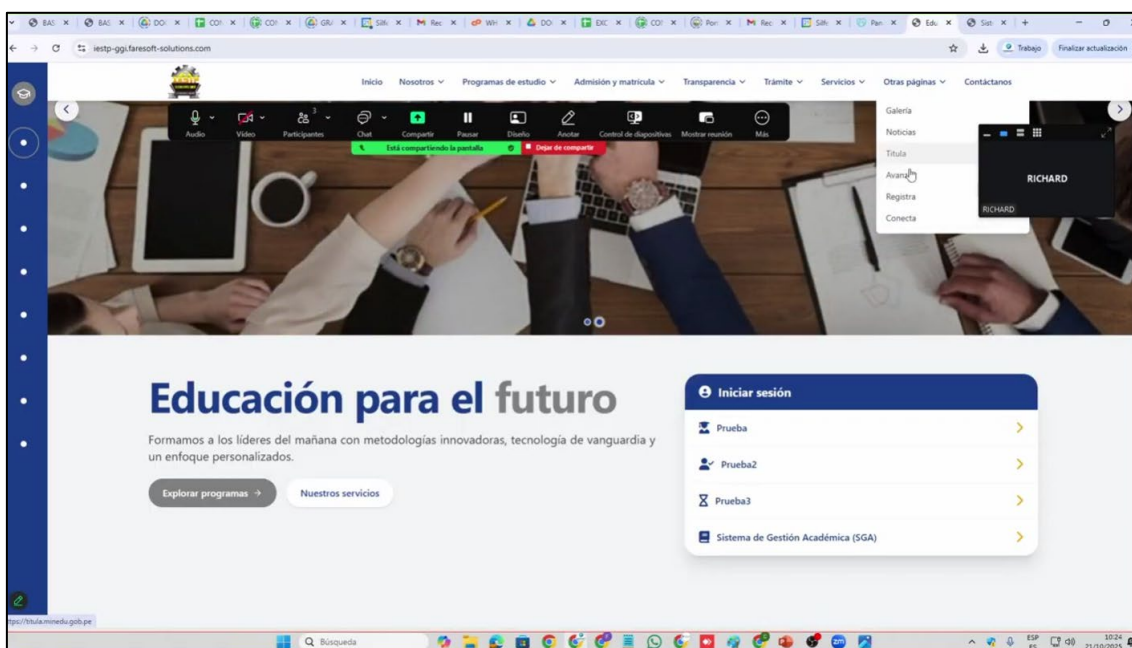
BAS | BAS | DO | CO | CO | GR | Silh | Rec | WI | DO | EXC | CO | Por | Rec | Silh | Pan | Edu | Sist | +

iestp-ggi.faresoft-solutions.com

Trabajo | Finalizar actualización

Inicio | Nosotros | Programas de estudio | Admisión y matrícula | Transparencia | Trámite | Servicios | Otras páginas | Contáctanos

Audio | Video | Participantes 3 | Chat | Compartir | Pausar | Diseño | Anotar | Control de diapositivas | Mostrar reunión | Más

Está compartiendo la pantalla | Dejar de compartir

Galería
Noticias
Titula
Avanza
Registra
Conecta

RICHARD
RICHARD

Educación para el futuro

Formamos a los líderes del mañana con metodologías innovadoras, tecnología de vanguardia y un enfoque personalizados.

Explorar programas → | Nuestros servicios

Iniciar sesión
Prueba
Prueba2
Prueba3
Sistema de Gestión Académica (SGA)

https://titula.minedu.gob.pe

Búsqueda

ESP ES | 10:24 | 21/10/2025